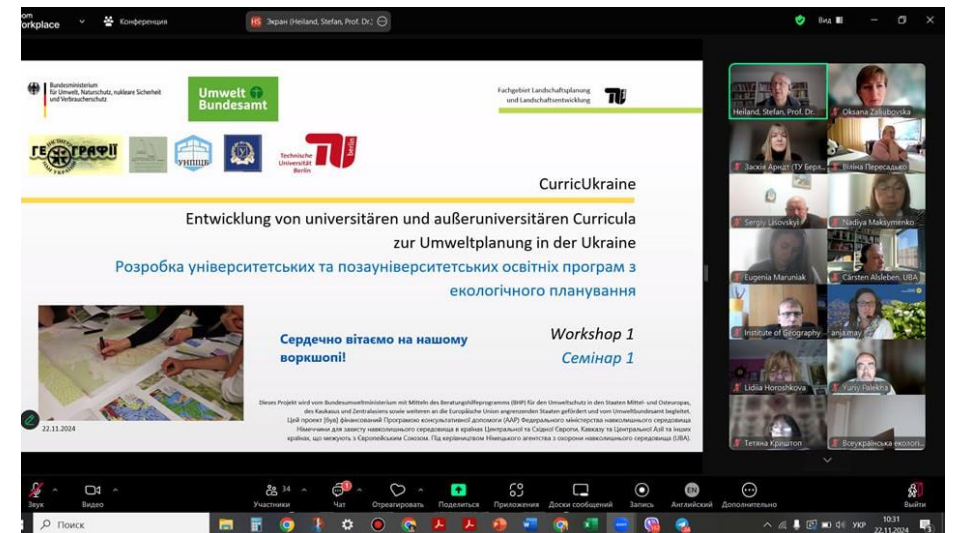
om Workplace Конференция

HS Экран (Heiland, Stefan, Prof. Dr.)

Вид

Bundesministerium für Umwelt, Naturschutz, nukleare Sicherheit und Verbraucherschutz

Umwelt Bundesamt

Fachgebiet Landschaftsplanung und Landschaftsentwicklung

ГЕОГРАФІЇ

УНІЦЕ

Technische Universität Berlin

CurricUkraine

Entwicklung von universitären und außeruniversitären Curricula zur Umweltplanung in der Ukraine

Розробка університетських та позауніверситетських освітніх програм з екологічного планування

Сердечно вітаємо на нашому воркшопі!

Workshop 1

Семінар 1

Dieses Projekt wird vom Bundesumweltministerium mit Mitteln des Beratungshilfeprogramms (BHP) für den Umweltschutz in den Staaten Mittel- und Osteuropas, des Kaukasus und Zentralasiens sowie weiteren an die Europäische Union angrenzenden Staaten gefördert und vom Umweltbundesamt begleitet.

Цей проект (був) фінансований Програмою консультативної допомоги (AAP) Федерального міністерства навколишнього середовища Німеччини для захисту навколишнього середовища в країнах Центральної та Східної Європи, Кавказу та Центральної Азії та інших країнах, що межують з Європейським Союзом. Під керівництвом Німецького агентства з охорони навколишнього середовища (UBA).

22.11.2024

Heiland, Stefan, Prof. Dr.

Oksana Zaliubovska

Захія Арндт (ТУ Бер...

Віліна Пересадько

Sergiy Lisovskyi

Nadiya Maksymenko

Eugenia Maruniak

Carsten Alsleben, UBA

Institute of Geography

anja.may

Lidiia Horoshkova

Yuriy Palekha

Тетяна Кришто...

Вогуклинська екологі...

Звук Видео Участники 34 Чат Отреагировать Поделиться Приложения Доски сообщений Запись Английский Дополнительно Выйти

Поиск

УКР 10:31 22.11.2024